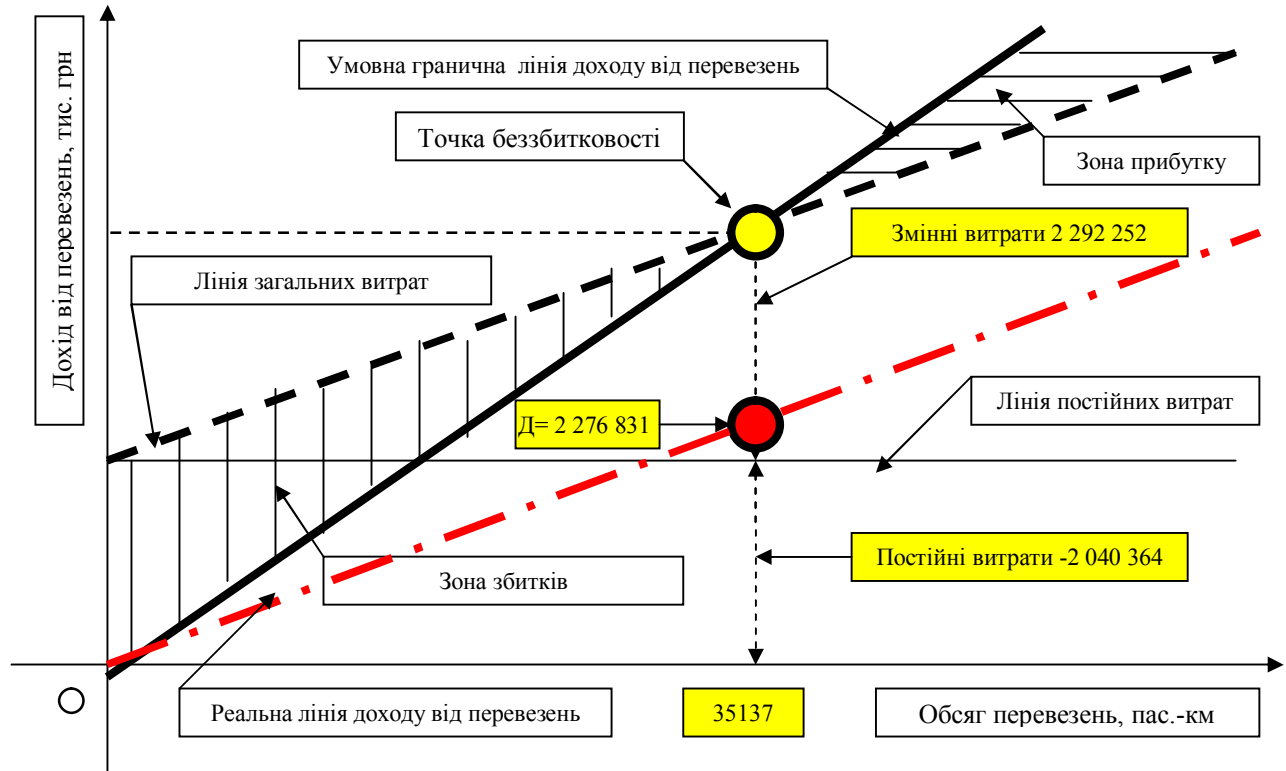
Дохід від перевезень, тис. грн

Умовна гранична лінія доходу від перевезень

Точка беззбитковості

Зона прибутку

Змінні витрати 2 292 252

Лінія загальних витрат

Д= 2 276 831

Лінія постійних витрат

Постійні витрати -2 040 364

Зона збитків

О

Реальна лінія доходу від перевезень

35137

Обсяг перевезень, пас.-км